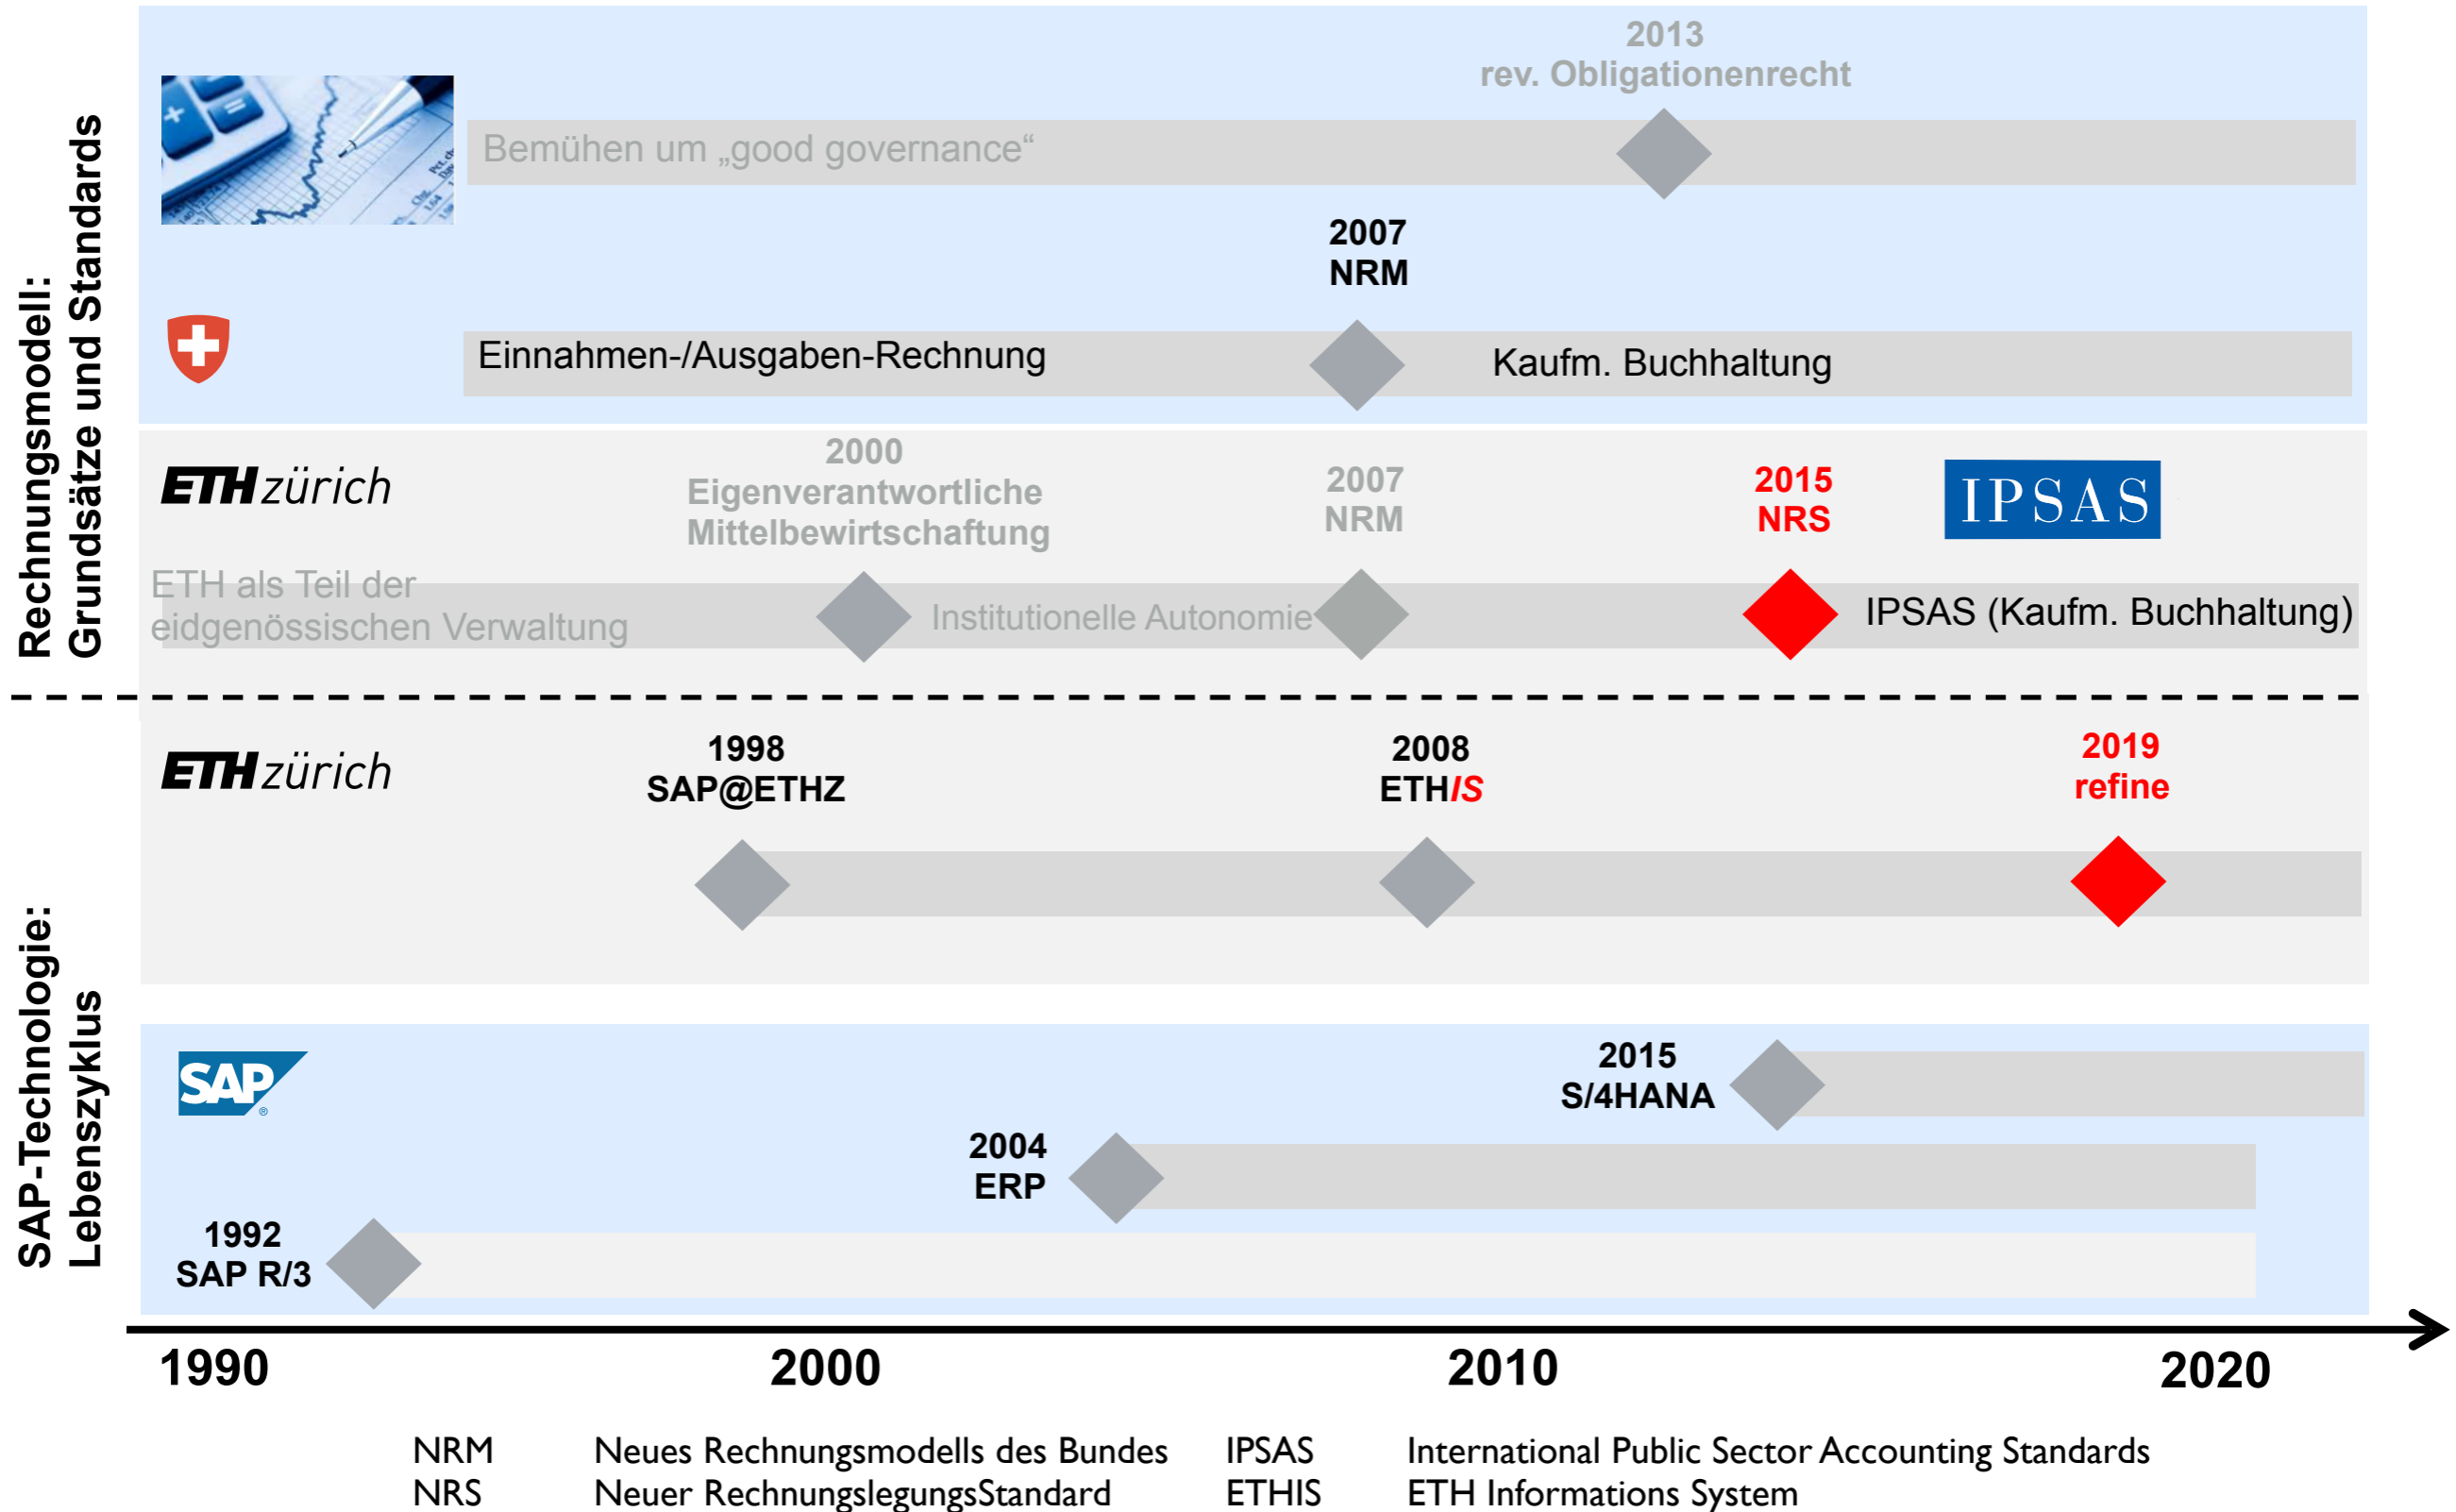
Rechnungsmodell: Grundsätze und Standards

2013
rev. Obligationenrecht

Bemühen um „good governance“

2007
NRM

Einnahmen-/Ausgaben-Rechnung

Kaufm. Buchhaltung

ETH zürich

2000
Eigenverantwortliche Mittelbewirtschaftung

2007
NRM

2015
NRS

IPSAS

ETH als Teil der eidgenössischen Verwaltung

Institutionelle Autonomie

IPSAS (Kaufm. Buchhaltung)

SAP-Technologie: Lebenszyklus

ETH zürich

1998
SAP@ETHZ

2008
ETHIS

2019
refine

SAP

2015
S/4HANA

2004
ERP

1992
SAP R/3

1990 2000 2010 2020

| | | | |
|---|---|---|---|
| NRM | Neues Rechnungsmodells des Bundes | IPSAS | International Public Sector Accounting Standards |
| NRS | Neuer RechnungslegungsStandard | ETHIS | ETH Informations System |